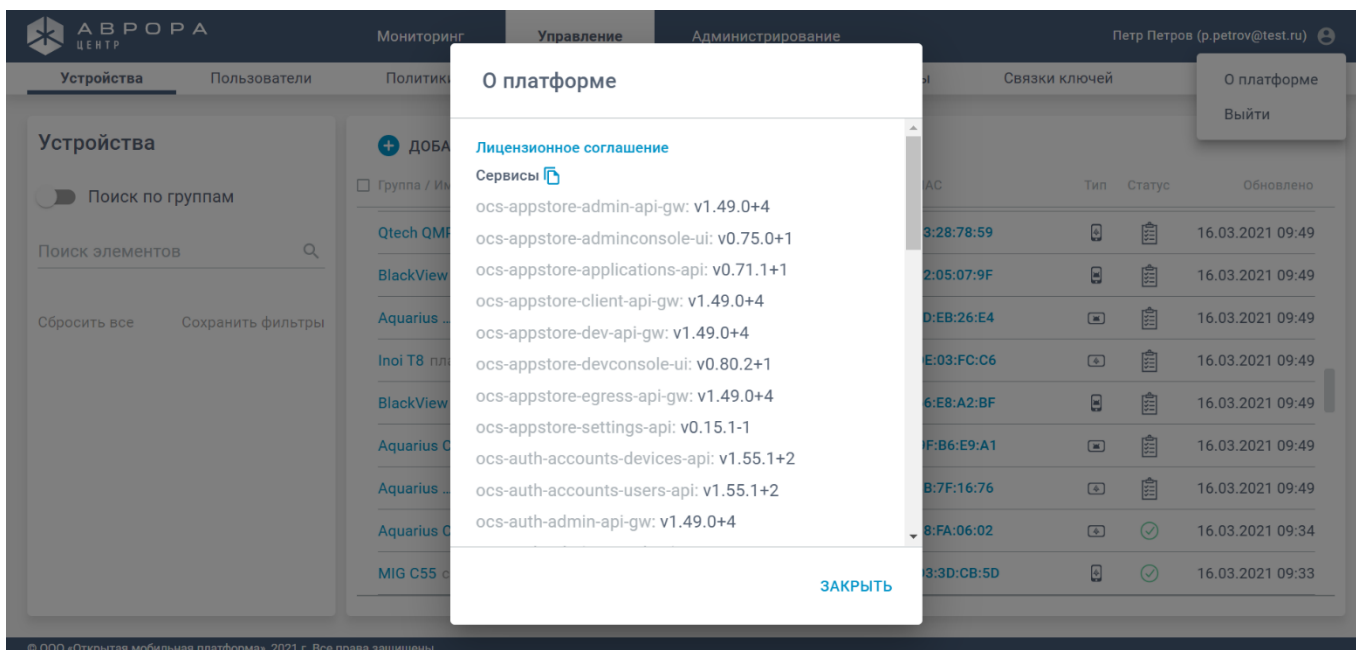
АВРОРА ЦЕНТР

Мониторинг | Управление | Администрирование

Петр Петров (p.petrov@test.ru)

Устройства | Пользователи | Полити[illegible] | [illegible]ы | Связки ключей

О платформе
Выйти

Устройства

Поиск по группам

Поиск элементов

Сбросить все | Сохранить фильтры

ДОБА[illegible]

Группа / И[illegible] | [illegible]AC | Тип | Статус | Обновлено

| Группа / И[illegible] | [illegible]AC | Тип | Статус | Обновлено |
|---|---|---|---|---|
| Qtech QMI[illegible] | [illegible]3:28:78:59 | | | 16.03.2021 09:49 |
| BlackView | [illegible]2:05:07:9F | | | 16.03.2021 09:49 |
| Aquarius ... | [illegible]D:EB:26:E4 | | | 16.03.2021 09:49 |
| Inoi T8 пла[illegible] | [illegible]E:03:FC:C6 | | | 16.03.2021 09:49 |
| BlackView | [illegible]6:E8:A2:BF | | | 16.03.2021 09:49 |
| Aquarius C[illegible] | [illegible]F:B6:E9:A1 | | | 16.03.2021 09:49 |
| Aquarius ... | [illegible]B:7F:16:76 | | | 16.03.2021 09:49 |
| Aquarius C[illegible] | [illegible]8:FA:06:02 | | | 16.03.2021 09:34 |
| MIG C55 c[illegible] | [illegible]3:3D:CB:5D | | | 16.03.2021 09:33 |

О платформе

Лицензионное соглашение
Сервисы
ocs-appstore-admin-api-gw: v1.49.0+4
ocs-appstore-adminconsole-ui: v0.75.0+1
ocs-appstore-applications-api: v0.71.1+1
ocs-appstore-client-api-gw: v1.49.0+4
ocs-appstore-dev-api-gw: v1.49.0+4
ocs-appstore-devconsole-ui: v0.80.2+1
ocs-appstore-egress-api-gw: v1.49.0+4
ocs-appstore-settings-api: v0.15.1-1
ocs-auth-accounts-devices-api: v1.55.1+2
ocs-auth-accounts-users-api: v1.55.1+2
ocs-auth-admin-api-gw: v1.49.0+4

ЗАКРЫТЬ

© ООО «Открытая мобильная платформа», 2021 г. Все права защищены